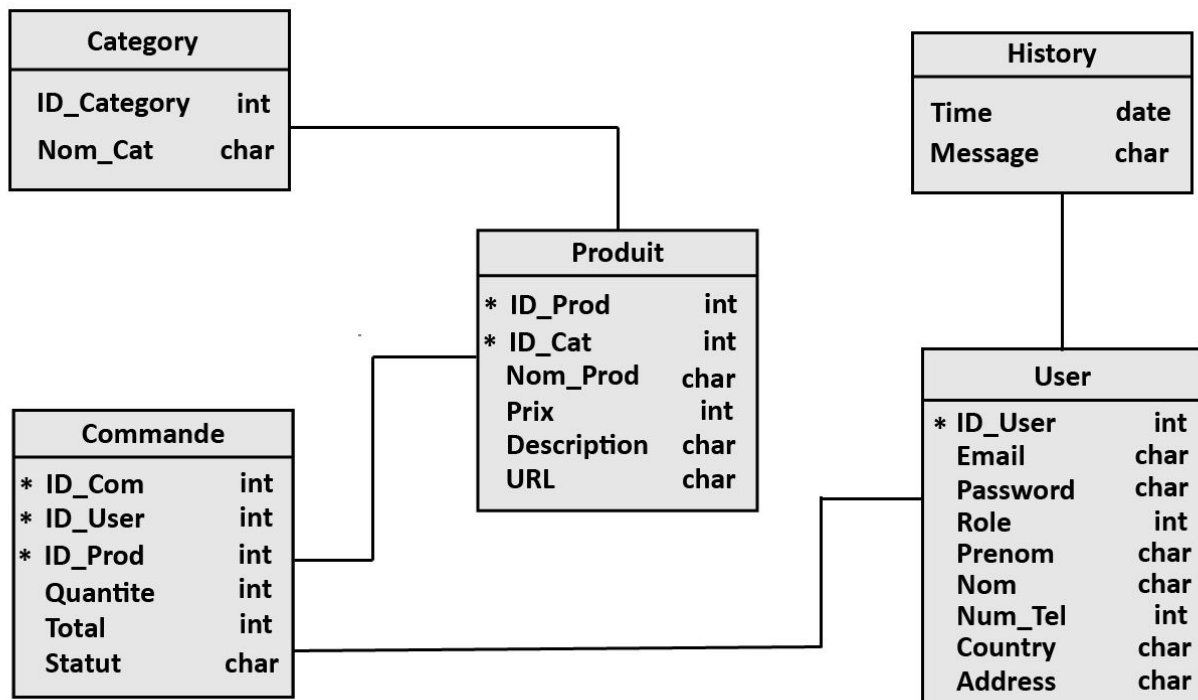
| Category | |
|---|---|
| ID_Category | int |
| Nom_Cat | char |

| History | |
|---|---|
| Time | date |
| Message | char |

| Produit | |
|---|---|
| * ID_Prod | int |
| * ID_Cat | int |
| Nom_Prod | char |
| Prix | int |
| Description | char |
| URL | char |

| Commande | |
|---|---|
| * ID_Com | int |
| * ID_User | int |
| * ID_Prod | int |
| Quantite | int |
| Total | int |
| Statut | char |

| User | |
|---|---|
| * ID_User | int |
| Email | char |
| Password | char |
| Role | int |
| Prenom | char |
| Nom | char |
| Num_Tel | int |
| Country | char |
| Address | char |